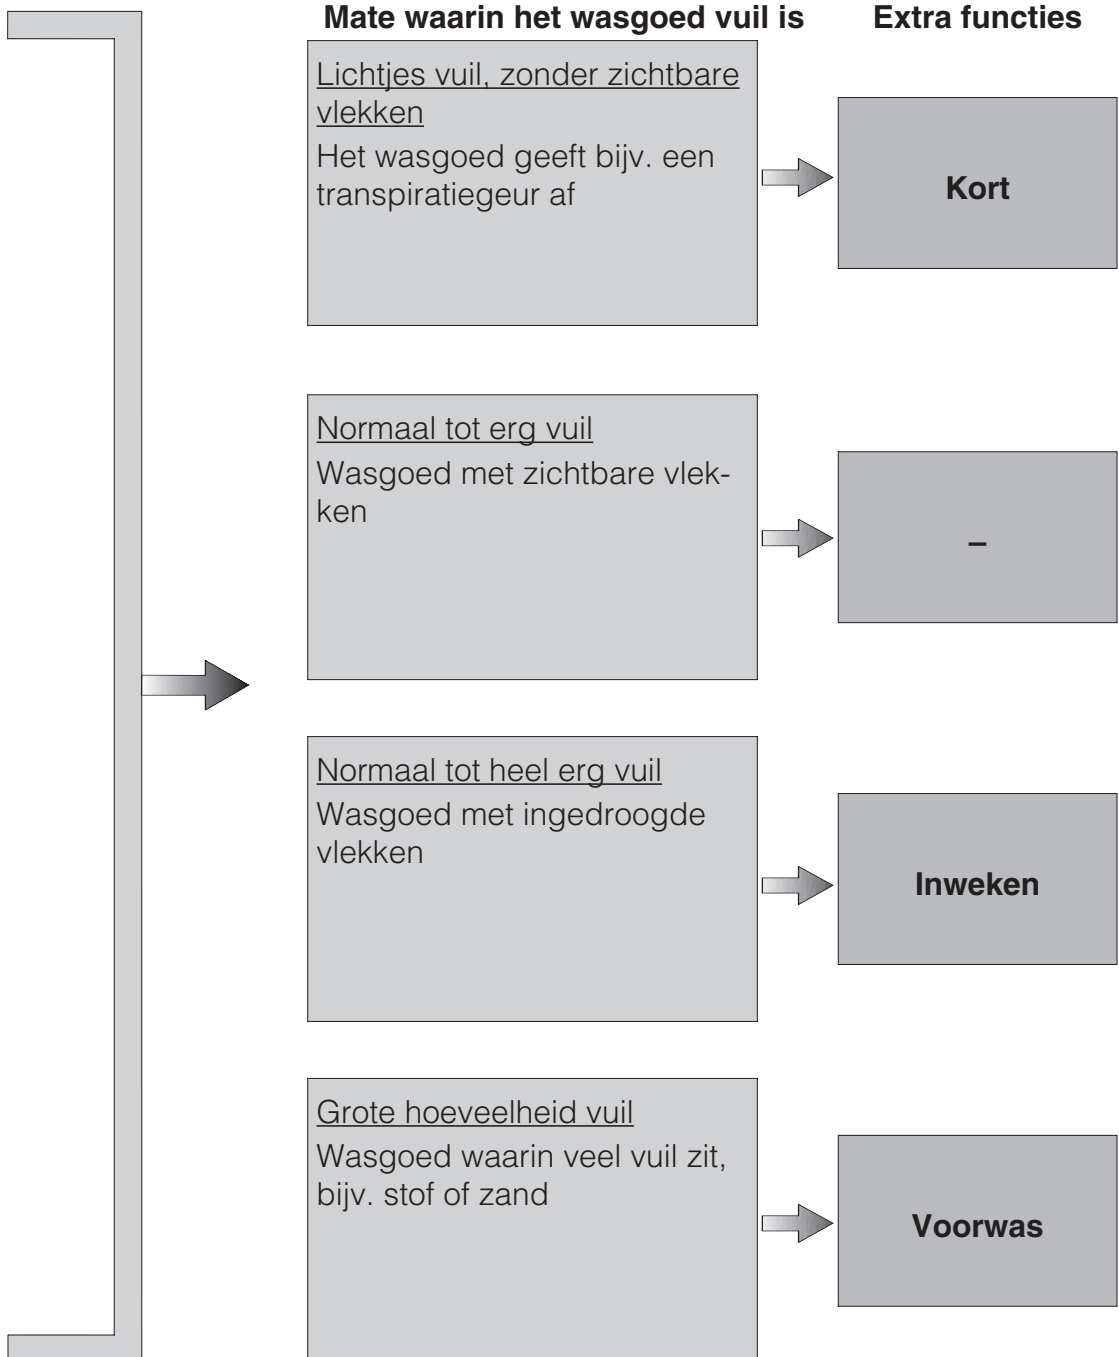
Mate waarin het wasgoed vuil is

Extra functies

Lichtjes vuil, zonder zichtbare vlekken
Het wasgoed geeft bijv. een transpiratiegeur af

Kort

Normaal tot erg vuil
Wasgoed met zichtbare vlekken

–

Normaal tot heel erg vuil
Wasgoed met ingedroogde vlekken

Inweken

Grote hoeveelheid vuil
Wasgoed waarin veel vuil zit, bijv. stof of zand

Voorwas